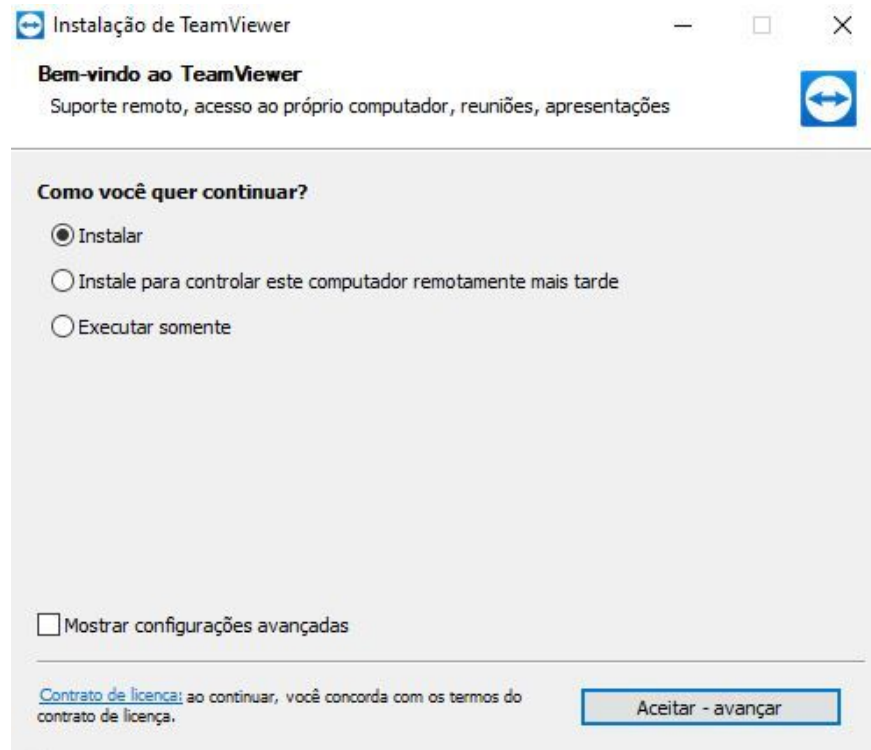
Instalação de TeamViewer

Bem-vindo ao TeamViewer
Suporte remoto, acesso ao próprio computador, reuniões, apresentações

Como você quer continuar?

Instalar

Instale para controlar este computador remotamente mais tarde

Executar somente

Mostrar configurações avançadas

Contrato de licença: ao continuar, você concorda com os termos do contrato de licença.

Aceitar - avançar